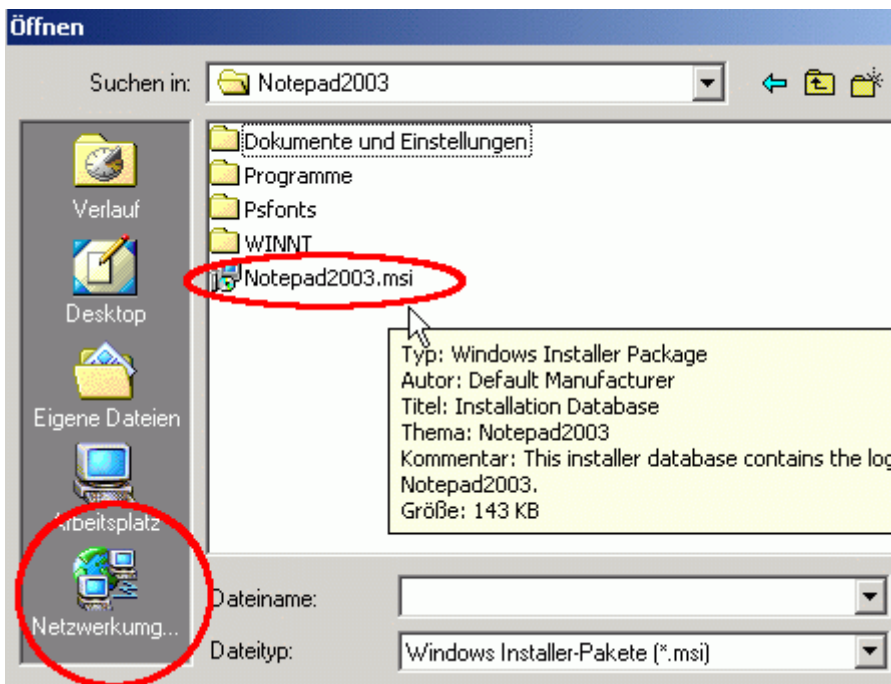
Öffnen

Suchen in: Notepad2003

Verlauf
Desktop
Eigene Dateien
Arbeitsplatz
Netzwerkumg...

Dokumente und Einstellungen
Programme
Psfonts
WINNT
Notepad2003.msi

Typ: Windows Installer Package
Autor: Default Manufacturer
Titel: Installation Database
Thema: Notepad2003
Kommentar: This installer database contains the log
Notepad2003.
Größe: 143 KB

Dateiname:
Dateityp: Windows Installer-Pakete (*.msi)